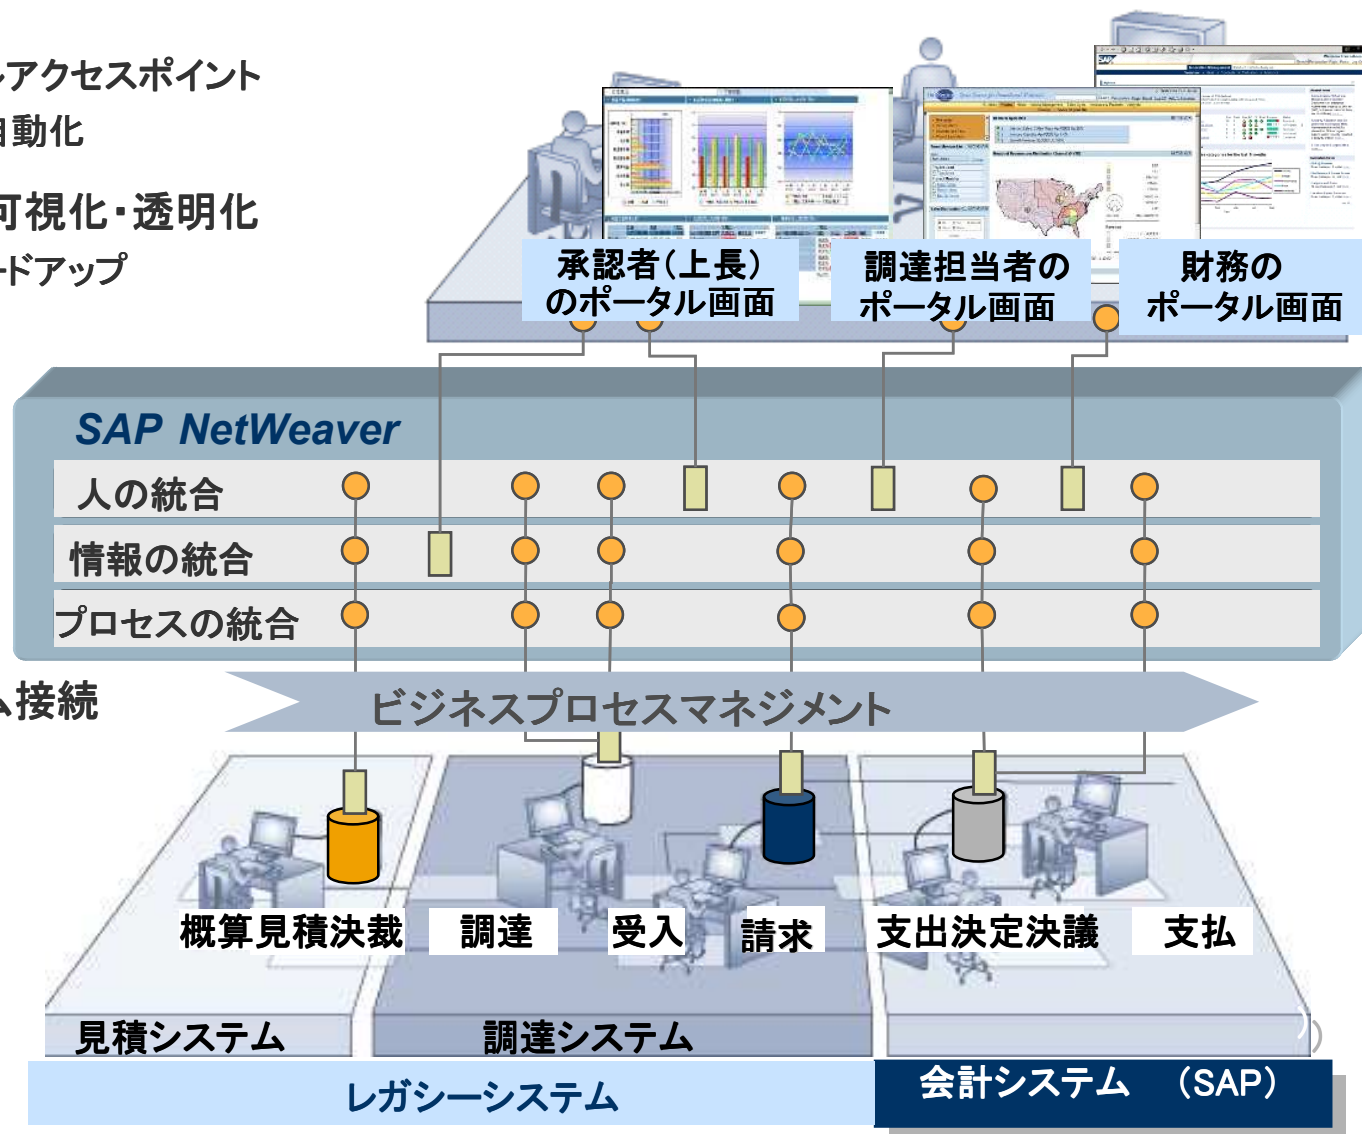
ルアクセスポイント
自動化

可視化・透明化
ードアップ

承認者（上長）のポータル画面

調達担当者のポータル画面

財務のポータル画面

SAP NetWeaver

人の統合

情報の統合

プロセスの統合

ム接続

ビジネスプロセスマネジメント

概算見積決裁

調達

受入

請求

支出決定決議

支払

見積システム

調達システム

レガシーシステム

会計システム　（SAP）